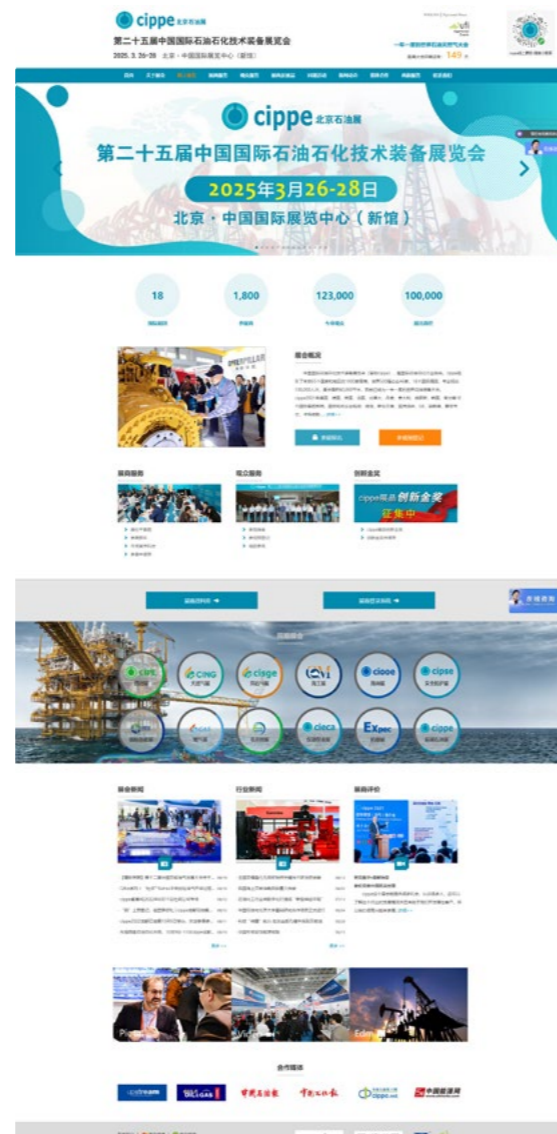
cippe 北京石油展

第二十五届中国国际石油石化技术装备展览会

2025.3.26-28 北京·中国国际展览中心（新馆）

149

cippe 北京石油展

第二十五届中国国际石油石化技术装备展览会

2025年3月26-28日

北京·中国国际展览中心（新馆）

18

1,800

123,000

100,000

展会概况

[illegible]

采购服务

观众服务

创新金奖

cippe展品 创新金奖 征集中

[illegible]

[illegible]

cippe

CING

cipge

cippe

cieca

Expec

cippe

展会新闻

行业新闻

展商评价

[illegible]

合作媒体

中国石油报

中国工业报

cippe.net

中国能源网